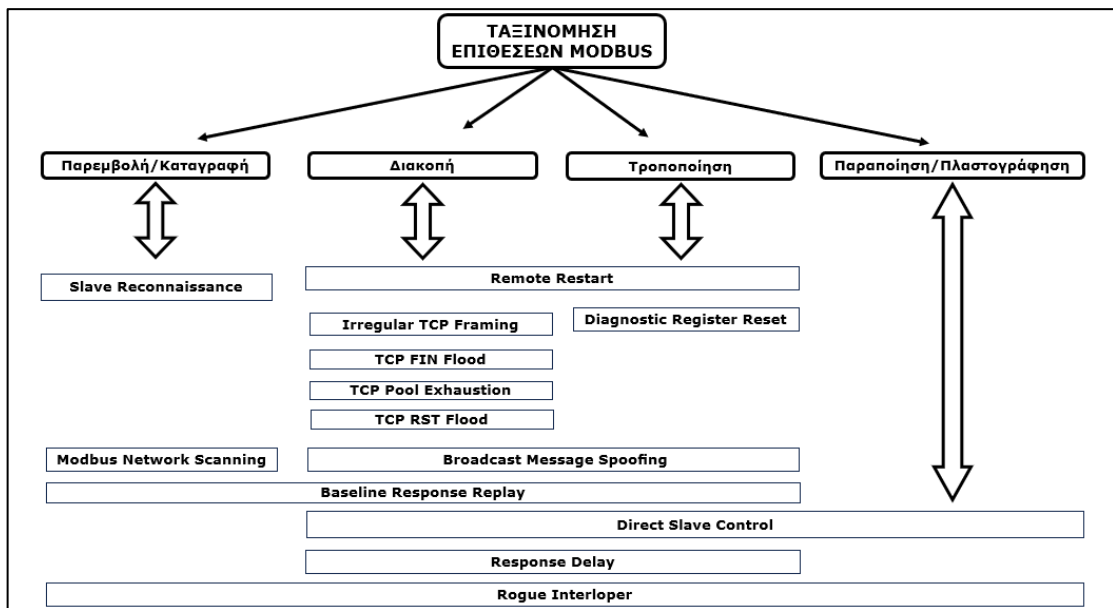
ΤΑΞΙΝΟΜΗΣΗ ΕΠΙΘΕΣΕΩΝ MODBUS

Παρεμβολή/Καταγραφή

Διακοπή

Τροποποίηση

Παραποίηση/Πλαστογράφηση

Slave Reconnaissance

Remote Restart

Irregular TCP Framing

Diagnostic Register Reset

TCP FIN Flood

TCP Pool Exhaustion

TCP RST Flood

Modbus Network Scanning

Broadcast Message Spoofing

Baseline Response Replay

Direct Slave Control

Response Delay

Rogue Interloper